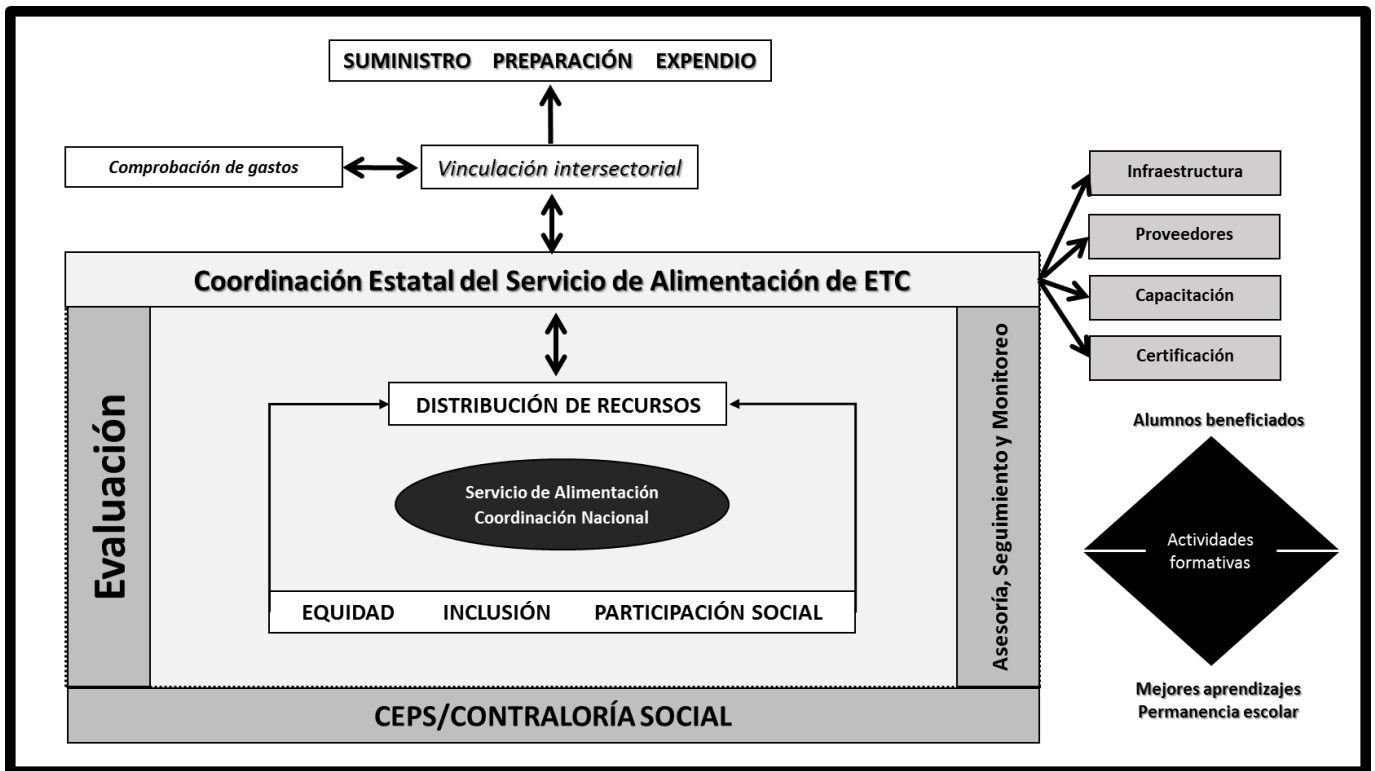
SUMINISTRO PREPARACIÓN EXPENDIO

Comprobación de gastos

Vinculación intersectorial

Infraestructura

Proveedores

Capacitación

Certificación

Coordinación Estatal del Servicio de Alimentación de ETC

Evaluación

DISTRIBUCIÓN DE RECURSOS

Servicio de Alimentación Coordinación Nacional

EQUIDAD INCLUSIÓN PARTICIPACIÓN SOCIAL

Asesoría, Seguimiento y Monitoreo

Alumnos beneficiados

Actividades formativas

Mejores aprendizajes Permanencia escolar

CEPS/CONTRALORÍA SOCIAL